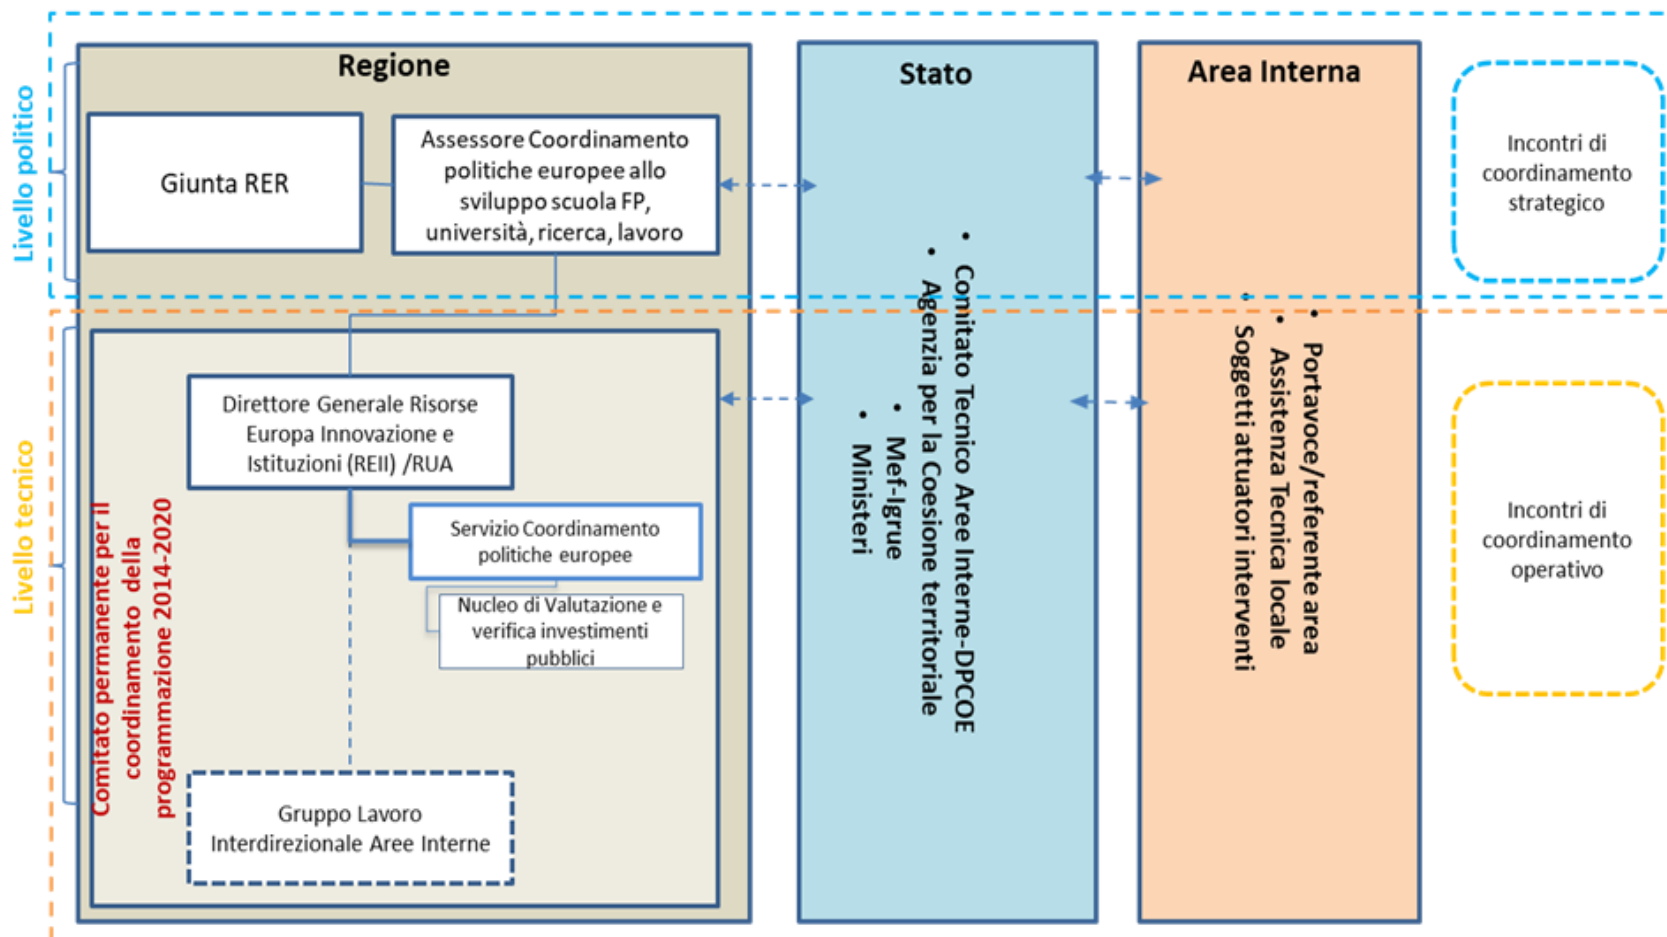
Livello politico

Regione

Giunta RER

Assessore Coordinamento politiche europee allo sviluppo scuola FP, università, ricerca, lavoro

Stato

Area Interna

Incontri di coordinamento strategico

Livello tecnico

Comitato permanente per il coordinamento della programmazione 2014-2020

Direttore Generale Risorse Europa Innovazione e Istituzioni (REII) /RUA

Servizio Coordinamento politiche europee

Nucleo di Valutazione e verifica investimenti pubblici

Gruppo Lavoro Interdirezionale Aree Interne

• Comitato Tecnico Aree Interne-DPCOE
• Agenzia per la Coesione territoriale
• Mef-Igrue
• Ministeri

• Portavoce/referente area
• Assistenza Tecnica locale
• Soggetti attuatori interventi

Incontri di coordinamento operativo